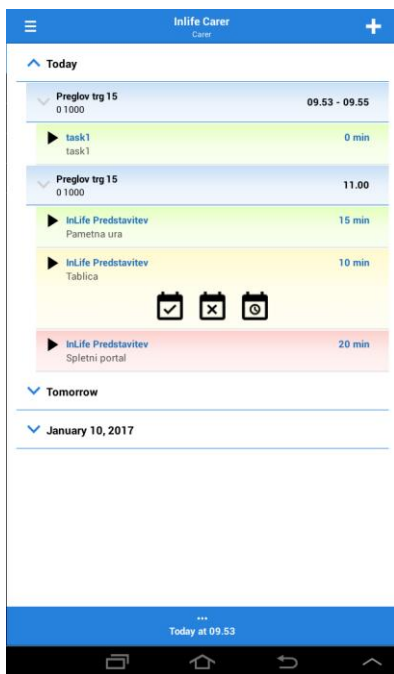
Inlife Carer
Carer

Today

Preglov trg 15
0 1000
09.53 - 09.55

task1
task1
0 min

Preglov trg 15
0 1000
11.00

InLife Predstavitev
Pametna ura
15 min

InLife Predstavitev
Tablica
10 min

InLife Predstavitev
Spletni portal
20 min

Tomorrow

January 10, 2017

...
Today at 09.53